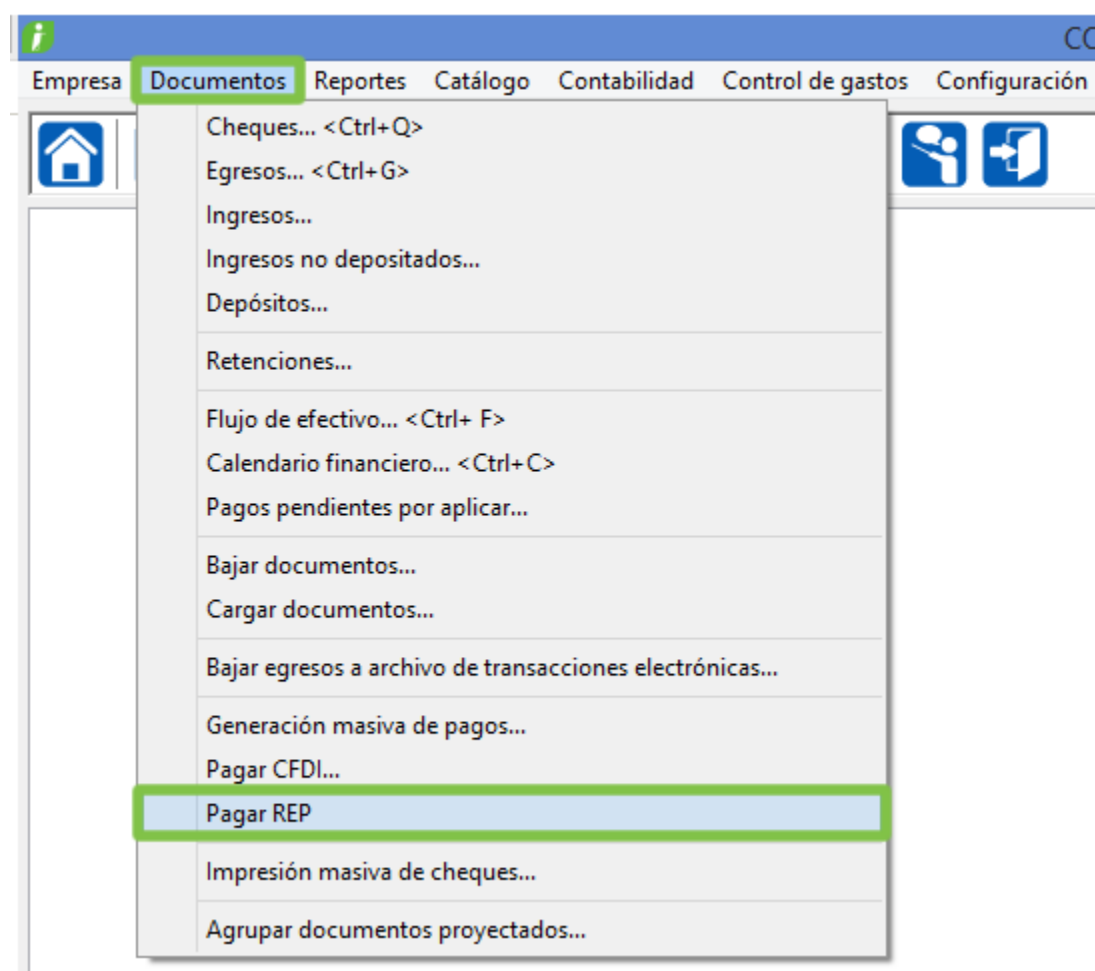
CO

Empresa Documentos Reportes Catálogo Contabilidad Control de gastos Configuración

Cheques... <Ctrl+Q>
Egresos... <Ctrl+G>
Ingresos...
Ingresos no depositados...
Depósitos...

Retenciones...

Flujo de efectivo... <Ctrl+ F>
Calendario financiero... <Ctrl+C>
Pagos pendientes por aplicar...

Bajar documentos...
Cargar documentos...

Bajar egresos a archivo de transacciones electrónicas...

Generación masiva de pagos...
Pagar CFDI...
Pagar REP

Impresión masiva de cheques...

Agrupar documentos proyectados...